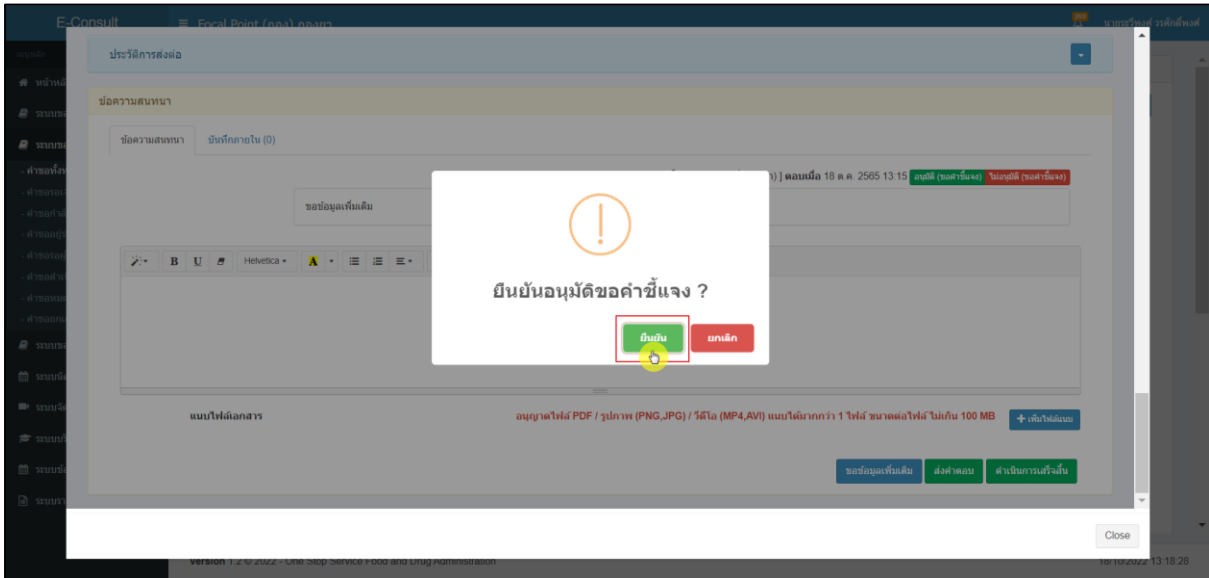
E-Consult
Focal Point (กอง) กองยา
นายธรรัชญ์ วรศักดิ์พงศ์

ประวัติการส่งต่อ

ข้อความสนทนา

ข้อความสนทนา
บันทึกภายใน (0)

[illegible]) ] ตอบเมื่อ 18 ต.ค. 2565 13:15 อนุมัติ (ขอคำชี้แจง) ไม่อนุมัติ (ขอคำชี้แจง)

ขอข้อมูลเพิ่มเติม

B U Helvetica A

ยืนยันอนุมัติขอคำชี้แจง ?

ยืนยัน
ยกเลิก

แนบไฟล์เอกสาร
อนุญาตไฟล์ PDF / รูปภาพ (PNG,JPG) / วีดีโอ (MP4,AVI) แนบได้มากกว่า 1 ไฟล์ ขนาดต่อไฟล์ ไม่เกิน 100 MB
+ เพิ่มไฟล์แนบ

ขอข้อมูลเพิ่มเติม
ส่งคำตอบ
ดำเนินการเสร็จสิ้น

Close

Version 1.2 © 2022 - One Stop Service Food and Drug Administration
18/10/2022 13:18:28